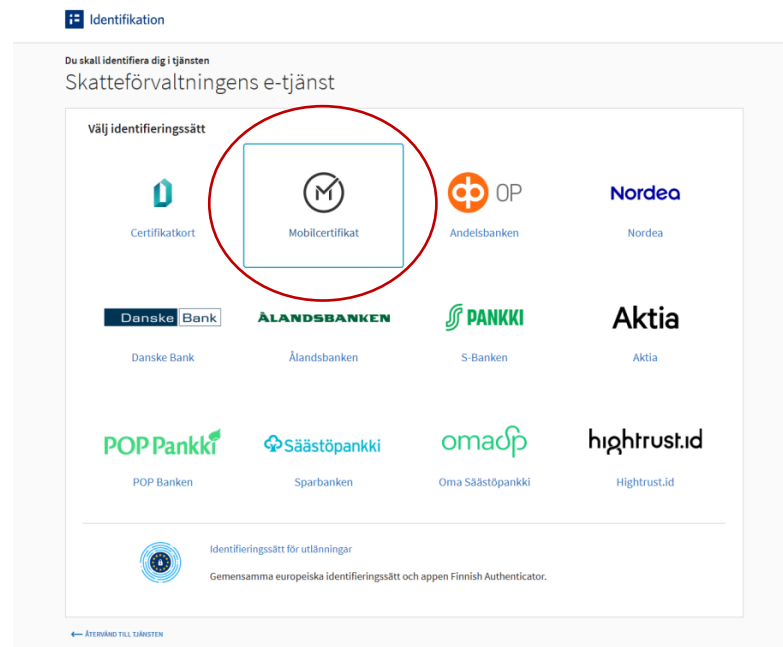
Identifikation

Du skall identifiera dig i tjänsten

Skatteförvaltningens e-tjänst

Välj identifieringssätt

Certifikatkort

Mobilcertifikat

OP
Andelsbanken

Nordea
Nordea

Danske Bank
Danske Bank

ÅLANDSBANKEN
Ålandsbanken

S PANKKI
S-Banken

Aktia
Aktia

POP Pankki
POP Banken

Säästöpankki
Sparbanken

omasp
Oma Säästöpankki

hightrust.id
Hightrust.id

Identifieringssätt för utlänningar

Gemensamma europeiska identifieringssätt och appen Finnish Authenticator.

← ÅTERVÄND TILL TJÄNSTEN